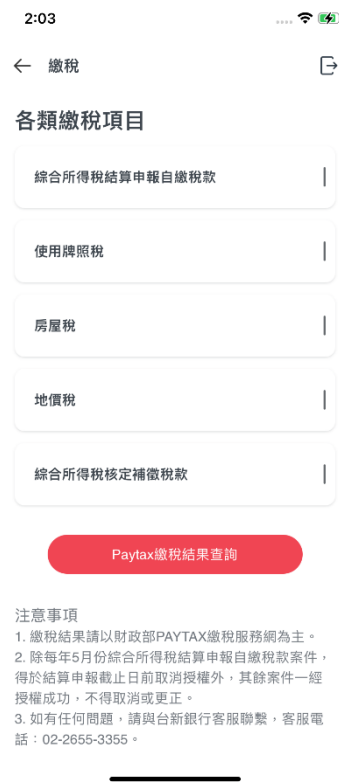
2:03

繳稅

各類繳稅項目

綜合所得稅結算申報自繳稅款

使用牌照稅

房屋稅

地價稅

綜合所得稅核定補徵稅款

Paytax繳稅結果查詢

注意事項
1. 繳稅結果請以財政部PAYTAX繳稅服務網為主。
2. 除每年5月份綜合所得稅結算申報自繳稅款案件，得於結算申報截止日前取消授權外，其餘案件一經授權成功，不得取消或更正。
3. 如有任何問題，請與台新銀行客服聯繫，客服電話：02-2655-3355。